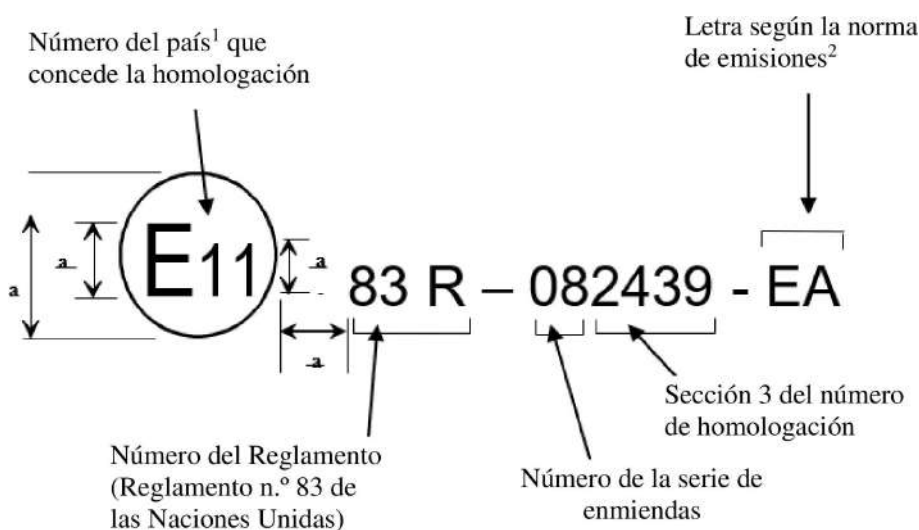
Número del país$^1$ que concede la homologación

Letra según la norma de emisiones$^2$

a

a

E11

a

83 R – 082439 - EA

a

Sección 3 del número de homologación

Número del Reglamento (Reglamento n.º 83 de las Naciones Unidas)

Número de la serie de enmiendas